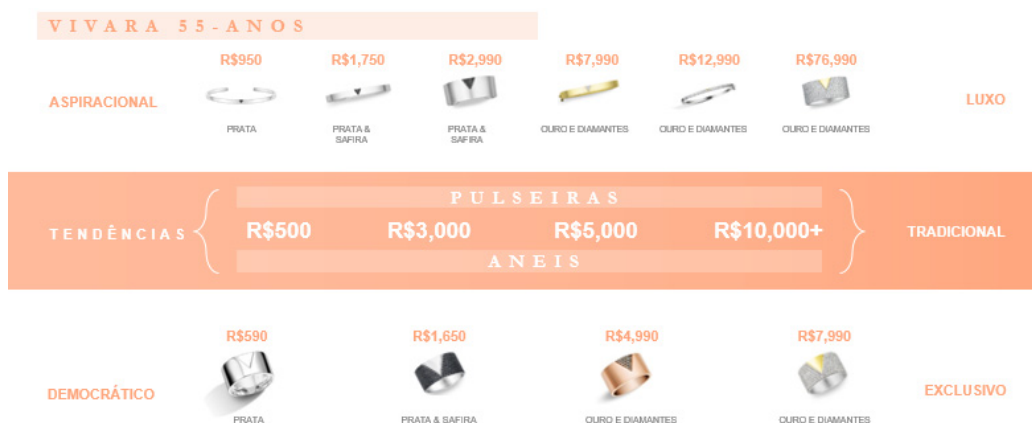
VIVARA 55-ANOS

ASPIRACIONAL

R$950
PRATA

R$1,750
PRATA & SAFIRA

R$2,990
PRATA & SAFIRA

R$7,990
OURO E DIAMANTES

R$12,990
OURO E DIAMANTES

R$76,990
OURO E DIAMANTES

LUXO

PULSEIRAS

TENDÊNCIAS

R$500 R$3,000 R$5,000 R$10,000+

TRADICIONAL

ANEIS

DEMOCRÁTICO

R$590
PRATA

R$1,650
PRATA & SAFIRA

R$4,990
OURO E DIAMANTES

R$7,990
OURO E DIAMANTES

EXCLUSIVO